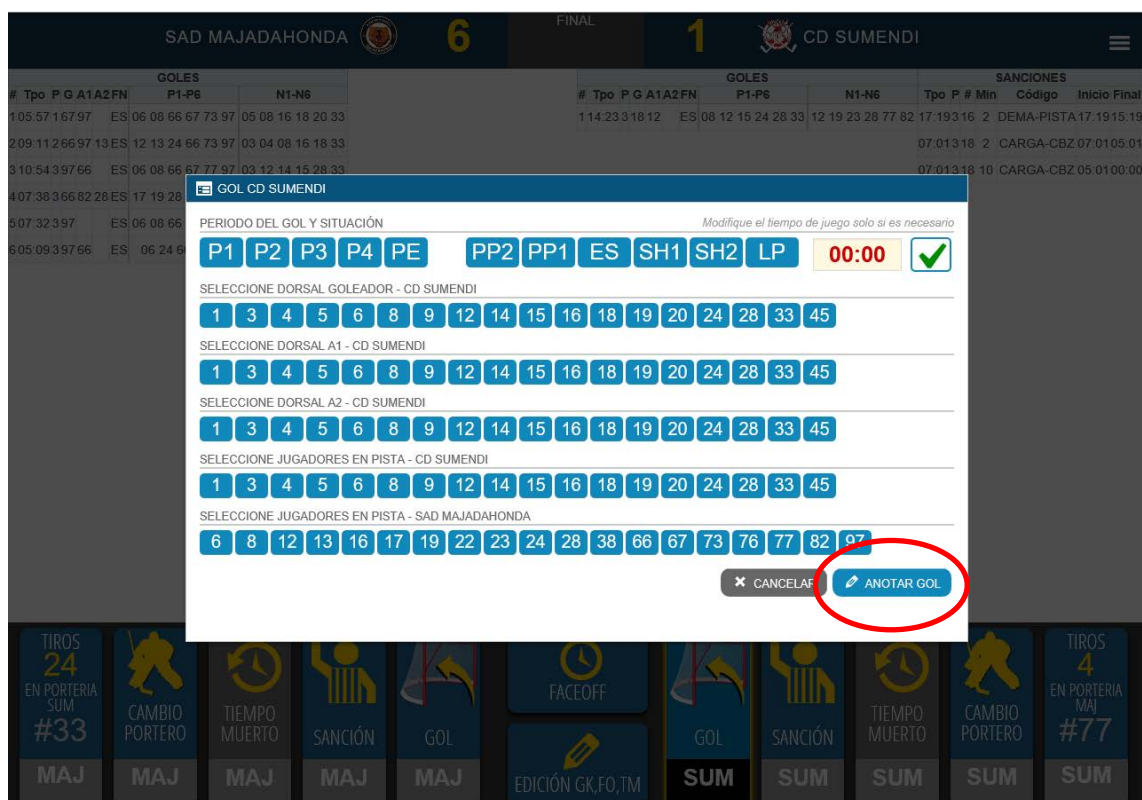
SAD MAJADAHONDA 6 FINAL 1 CD SUMENDI

GOLES
| # | Tpo | P | G | A1 | A2 | FN | P1-P6 | N1-N6 |
|---|---|---|---|---|---|---|---|---|
| 1 | 05:57 | 1 | 67 | 97 | | ES | 06 08 66 67 73 97 | 05 08 16 18 20 33 |
| 2 | 09:11 | 2 | 66 | 97 | 13 | ES | 12 13 24 66 73 97 | 03 04 08 16 18 33 |
| 3 | 10:54 | 3 | 97 | 66 | | ES | 06 08 66 67 77 97 | 03 12 14 15 28 33 |
| 4 | 07:38 | 3 | 66 | 82 | 28 | ES | 17 19 28 | |
| 5 | 07:32 | 3 | 97 | | | ES | 06 08 66 | |
| 6 | 05:09 | 3 | 97 | 66 | | ES | 06 24 6 | |

GOLES
| # | Tpo | P | G | A1 | A2 | FN | P1-P6 | N1-N6 |
|---|---|---|---|---|---|---|---|---|
| 1 | 14:23 | 3 | 18 | 12 | | ES | 08 12 15 24 28 33 | 12 19 23 28 77 82 |

SANCIONES
| Tpo | P | # | Min | Código | Inicio | Final |
|---|---|---|---|---|---|---|
| 17:19 | 3 | 16 | 2 | DEMA-PISTA | 17:19 | 15:19 |
| 07:01 | 3 | 18 | 2 | CARGA-CBZ | 07:01 | 05:01 |
| 07:01 | 3 | 18 | 10 | CARGA-CBZ | 05:01 | 00:00 |

GOL CD SUMENDI

PERIODO DEL GOL Y SITUACIÓN
Modifique el tiempo de juego solo si es necesario
P1 P2 P3 P4 PE PP2 PP1 ES SH1 SH2 LP 00:00

SELECCIONE DORSAL GOLEADOR - CD SUMENDI
1 3 4 5 6 8 9 12 14 15 16 18 19 20 24 28 33 45

SELECCIONE DORSAL A1 - CD SUMENDI
1 3 4 5 6 8 9 12 14 15 16 18 19 20 24 28 33 45

SELECCIONE DORSAL A2 - CD SUMENDI
1 3 4 5 6 8 9 12 14 15 16 18 19 20 24 28 33 45

SELECCIONE JUGADORES EN PISTA - CD SUMENDI
1 3 4 5 6 8 9 12 14 15 16 18 19 20 24 28 33 45

SELECCIONE JUGADORES EN PISTA - SAD MAJADAHONDA
6 8 12 13 16 17 19 22 23 24 28 38 66 67 73 76 77 82 97

CANCELAR ANOTAR GOL

TIROS 24 EN PORTERIA SUM #33 MAJ
CAMBIO PORTERO MAJ
TIEMPO MUERTO MAJ
SANCIÓN MAJ
GOL MAJ
FACEOFF
EDICIÓN GK,FO,TM
GOL SUM
SANCIÓN SUM
TIEMPO MUERTO SUM
CAMBIO PORTERO SUM
TIROS 4 EN PORTERIA MAJ #77 SUM